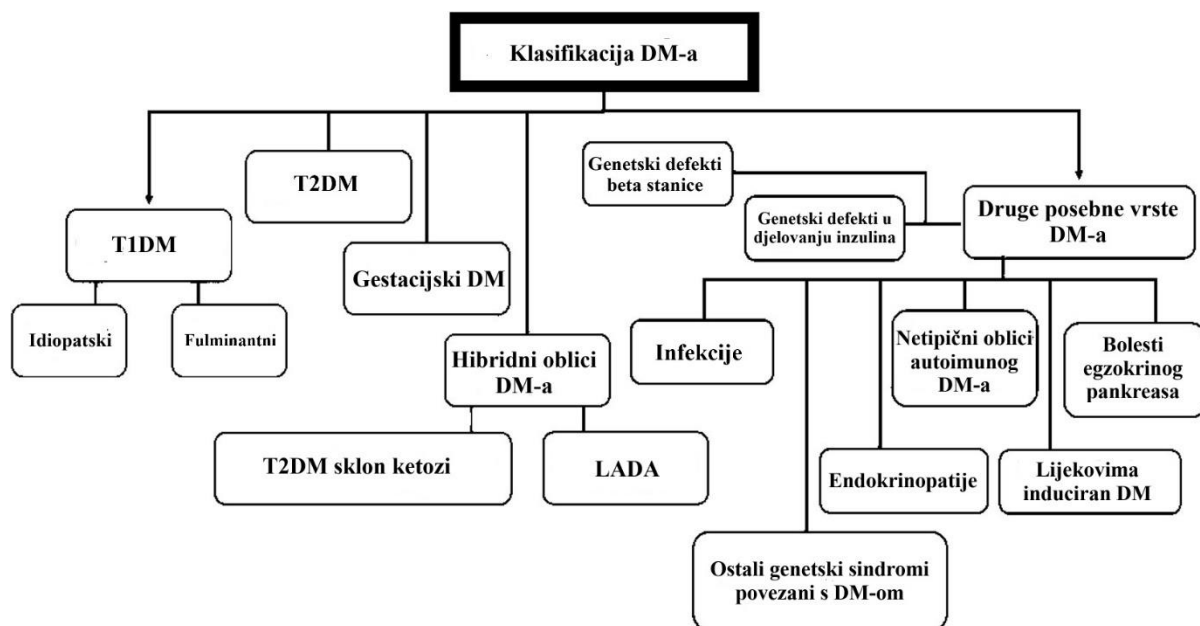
Klasifikacija DM-a

T1DM

Idiopatski

Fulminantni

T2DM

Gestacijski DM

Hibridni oblici DM-a

T2DM sklon ketozi

LADA

Genetski defekti beta stanice

Genetski defekti u djelovanju inzulina

Druge posebne vrste DM-a

Infekcije

Netipični oblici autoimunog DM-a

Bolesti egzokrinog pankreasa

Endokrinopatije

Lijekovima induciran DM

Ostali genetski sindromi povezani s DM-om